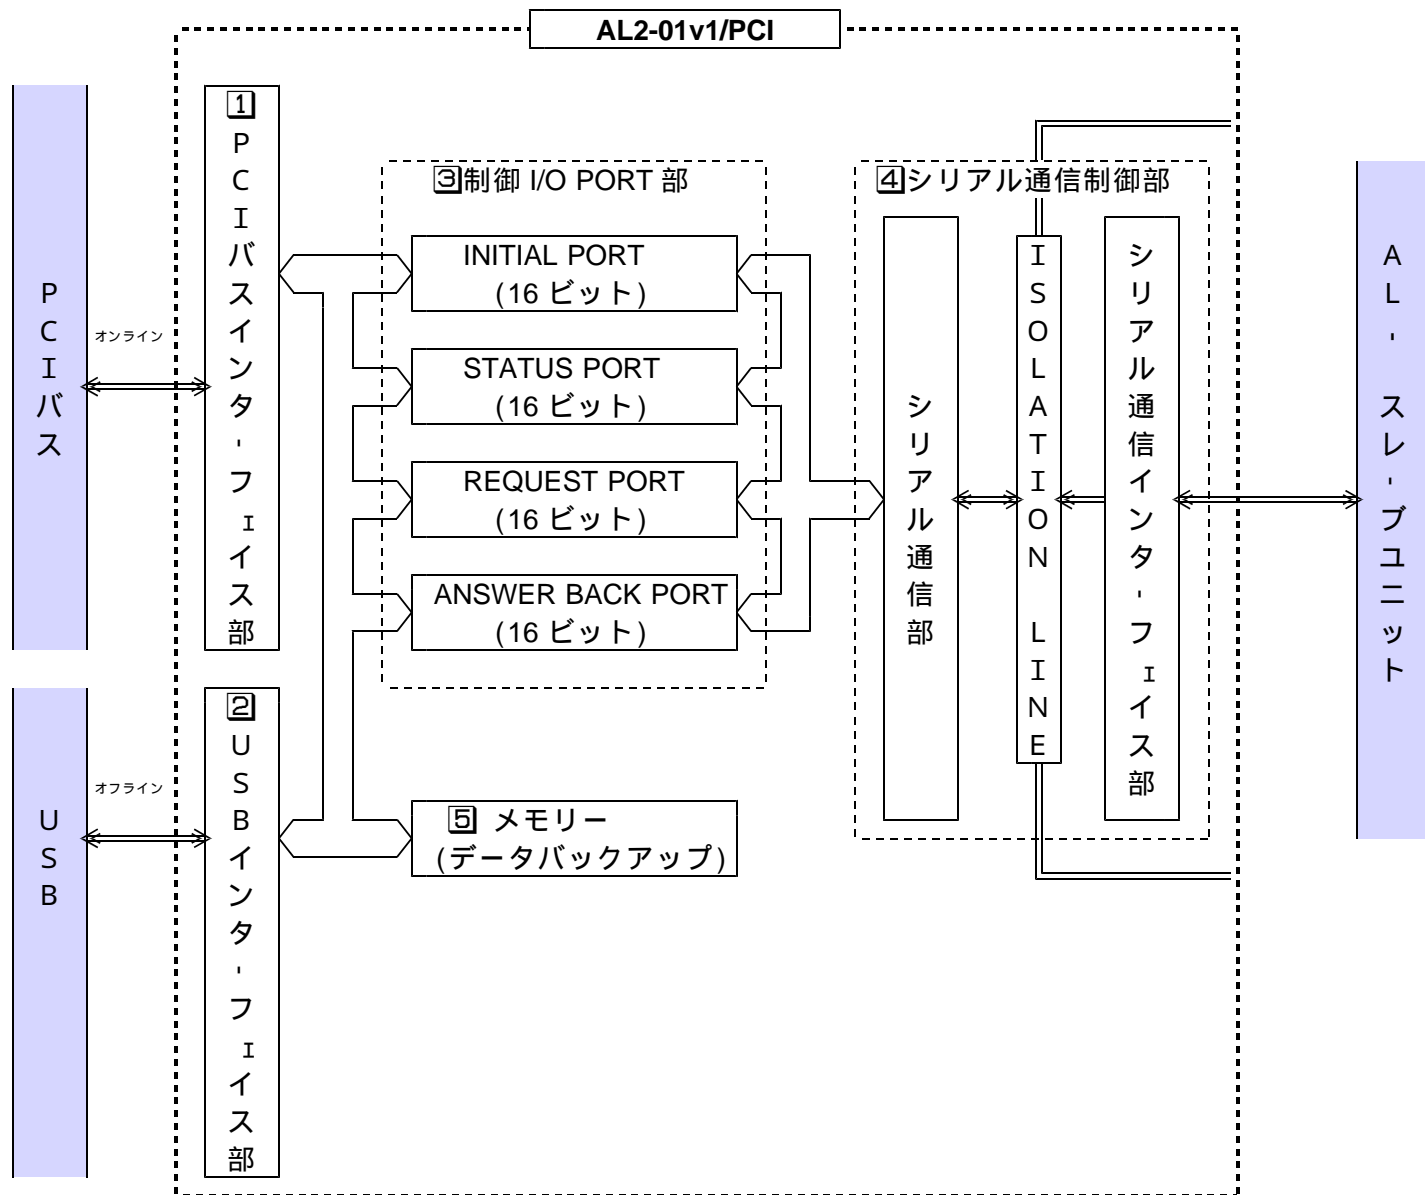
AL2-01v1/PCI

PCIバス

オンライン

USB

オフライン

1 PCIバスインタ-フェイス部

2 USBインタ-フェイス部

3制御 I/O PORT 部

INITIAL PORT (16 ビット)

STATUS PORT (16 ビット)

REQUEST PORT (16 ビット)

ANSWER BACK PORT (16 ビット)

5 メモリー (データバックアップ)

4シリアル通信制御部

シリアル通信部

ISOLATION LINE

シリアル通信インタ-フェイス部

AL-スレ-ブユニット